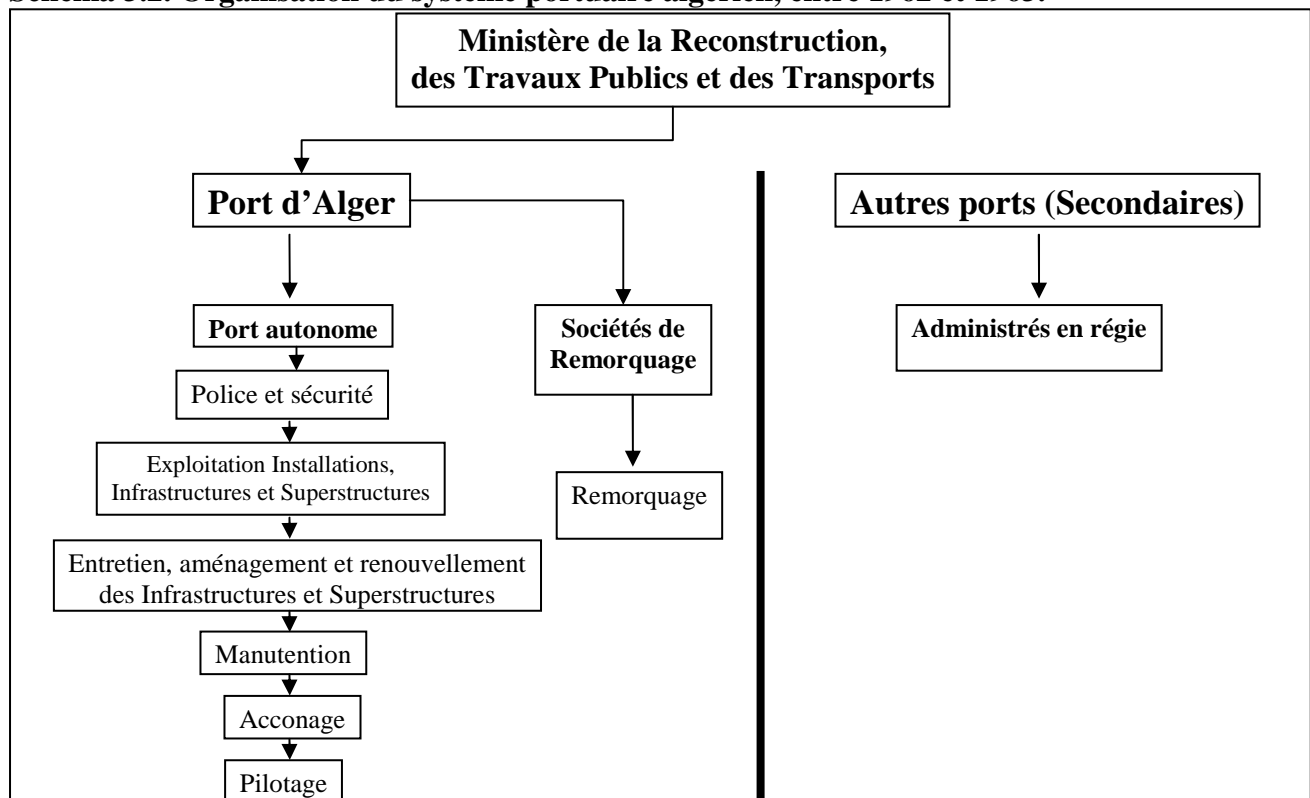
Schéma 3.2. Organisation du système portuaire algérien, entre 1962 et 1965.

Ministère de la Reconstruction, des Travaux Publics et des Transports

Port d'Alger

Autres ports (Secondaires)

Port autonome

Sociétés de Remorquage

Administrés en régie

Police et sécurité

Exploitation Installations, Infrastructures et Superstructures

Remorquage

Entretien, aménagement et renouvellement des Infrastructures et Superstructures

Manutention

Acconage

Pilotage